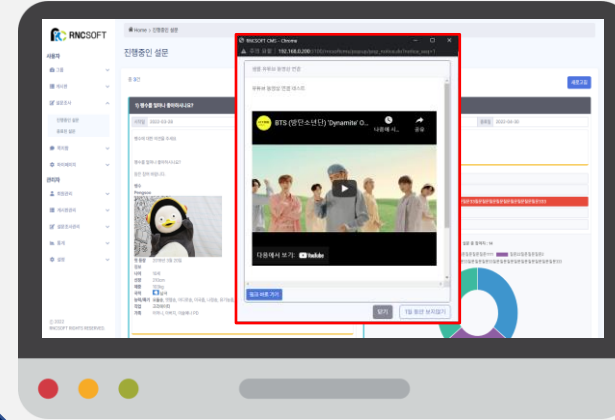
RNCSOFT

사용자

그룹

게시판

설문조사

진행중인 설문

종료된 설문

위치별

아이제이어

관리자

회원관리

게시판관리

설문조사관리

통계

설정

RNCSOFT RIGHTS RESERVED.

Home > 진행중인 설문

진행중인 설문

새로고침

Q. 펭수를 얼마나 좋아하시나요?

RNCSOFT CMS - Chrome

주의 요함 | 192.168.0.200

설문 유튜브 동영상 연결

유튜브 동영상 연결 테스트

BTS (방탄소년단) 'Dynamite' O...

나중에 시...

공유

다음에서 보기: YouTube

링크 바로 가기

닫기

1일 동안 보지않기

펭수

Pengsoo

종류

나이

신장

체중

특징